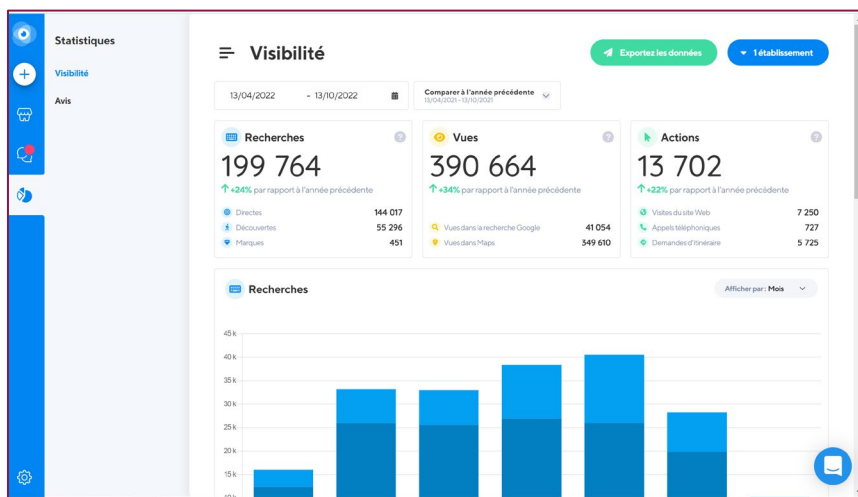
Statistiques

Visibilité

Avis

Visibilité

Exportez les données

1 établissement

13/04/2022 - 13/10/2022

Comparer à l'année précédente
13/04/2021 - 13/10/2021

Recherches

199 764

+24% par rapport à l'année précédente

| | |
|---|---|
| Directes | 144 017 |
| Découvertes | 55 296 |
| Marques | 451 |

Vues

390 664

+34% par rapport à l'année précédente

| | |
|---|---|
| Vues dans la recherche Google | 41 054 |
| Vues dans Maps | 349 610 |

Actions

13 702

+22% par rapport à l'année précédente

| | |
|---|---|
| Visites du site Web | 7 250 |
| Appels téléphoniques | 727 |
| Demandes d'itinéraire | 5 725 |

Recherches

Afficher par : Mois

45 k
40 k
35 k
30 k
25 k
20 k
15 k